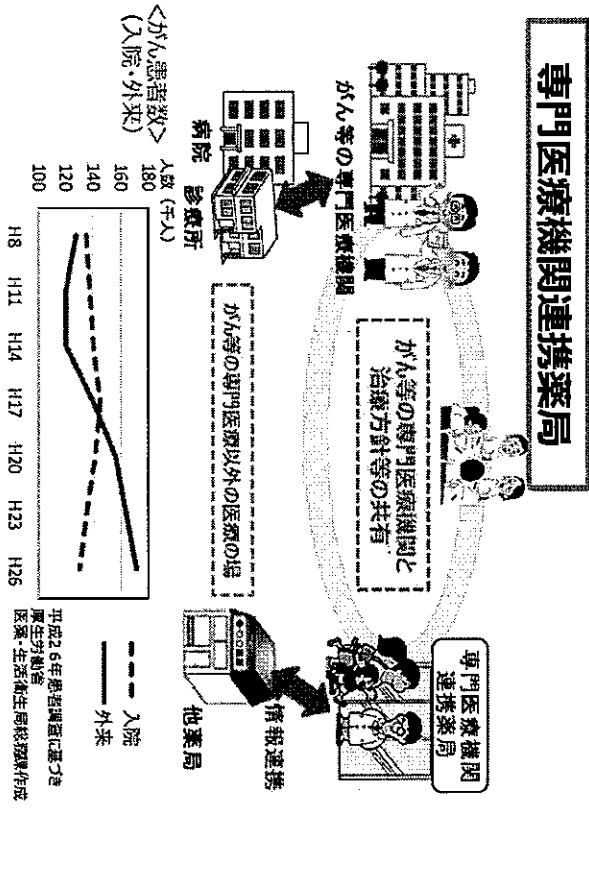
専門医療機関連携薬局

がん等の専門医療機関

病院　診療所

がん等の専門医療機関と治療方針等の共有

がん等の専門医療以外の医療の場

専門医療機関連携薬局

情報連携

他薬局

<がん患者数>（入院・外来）

人数（千人）

180
160
140
120
100

H8　H11　H14　H17　H20　H23　H26

入院
外来

平成26年患者調査に基づき厚生労働省医薬・生活衛生局総務課作成